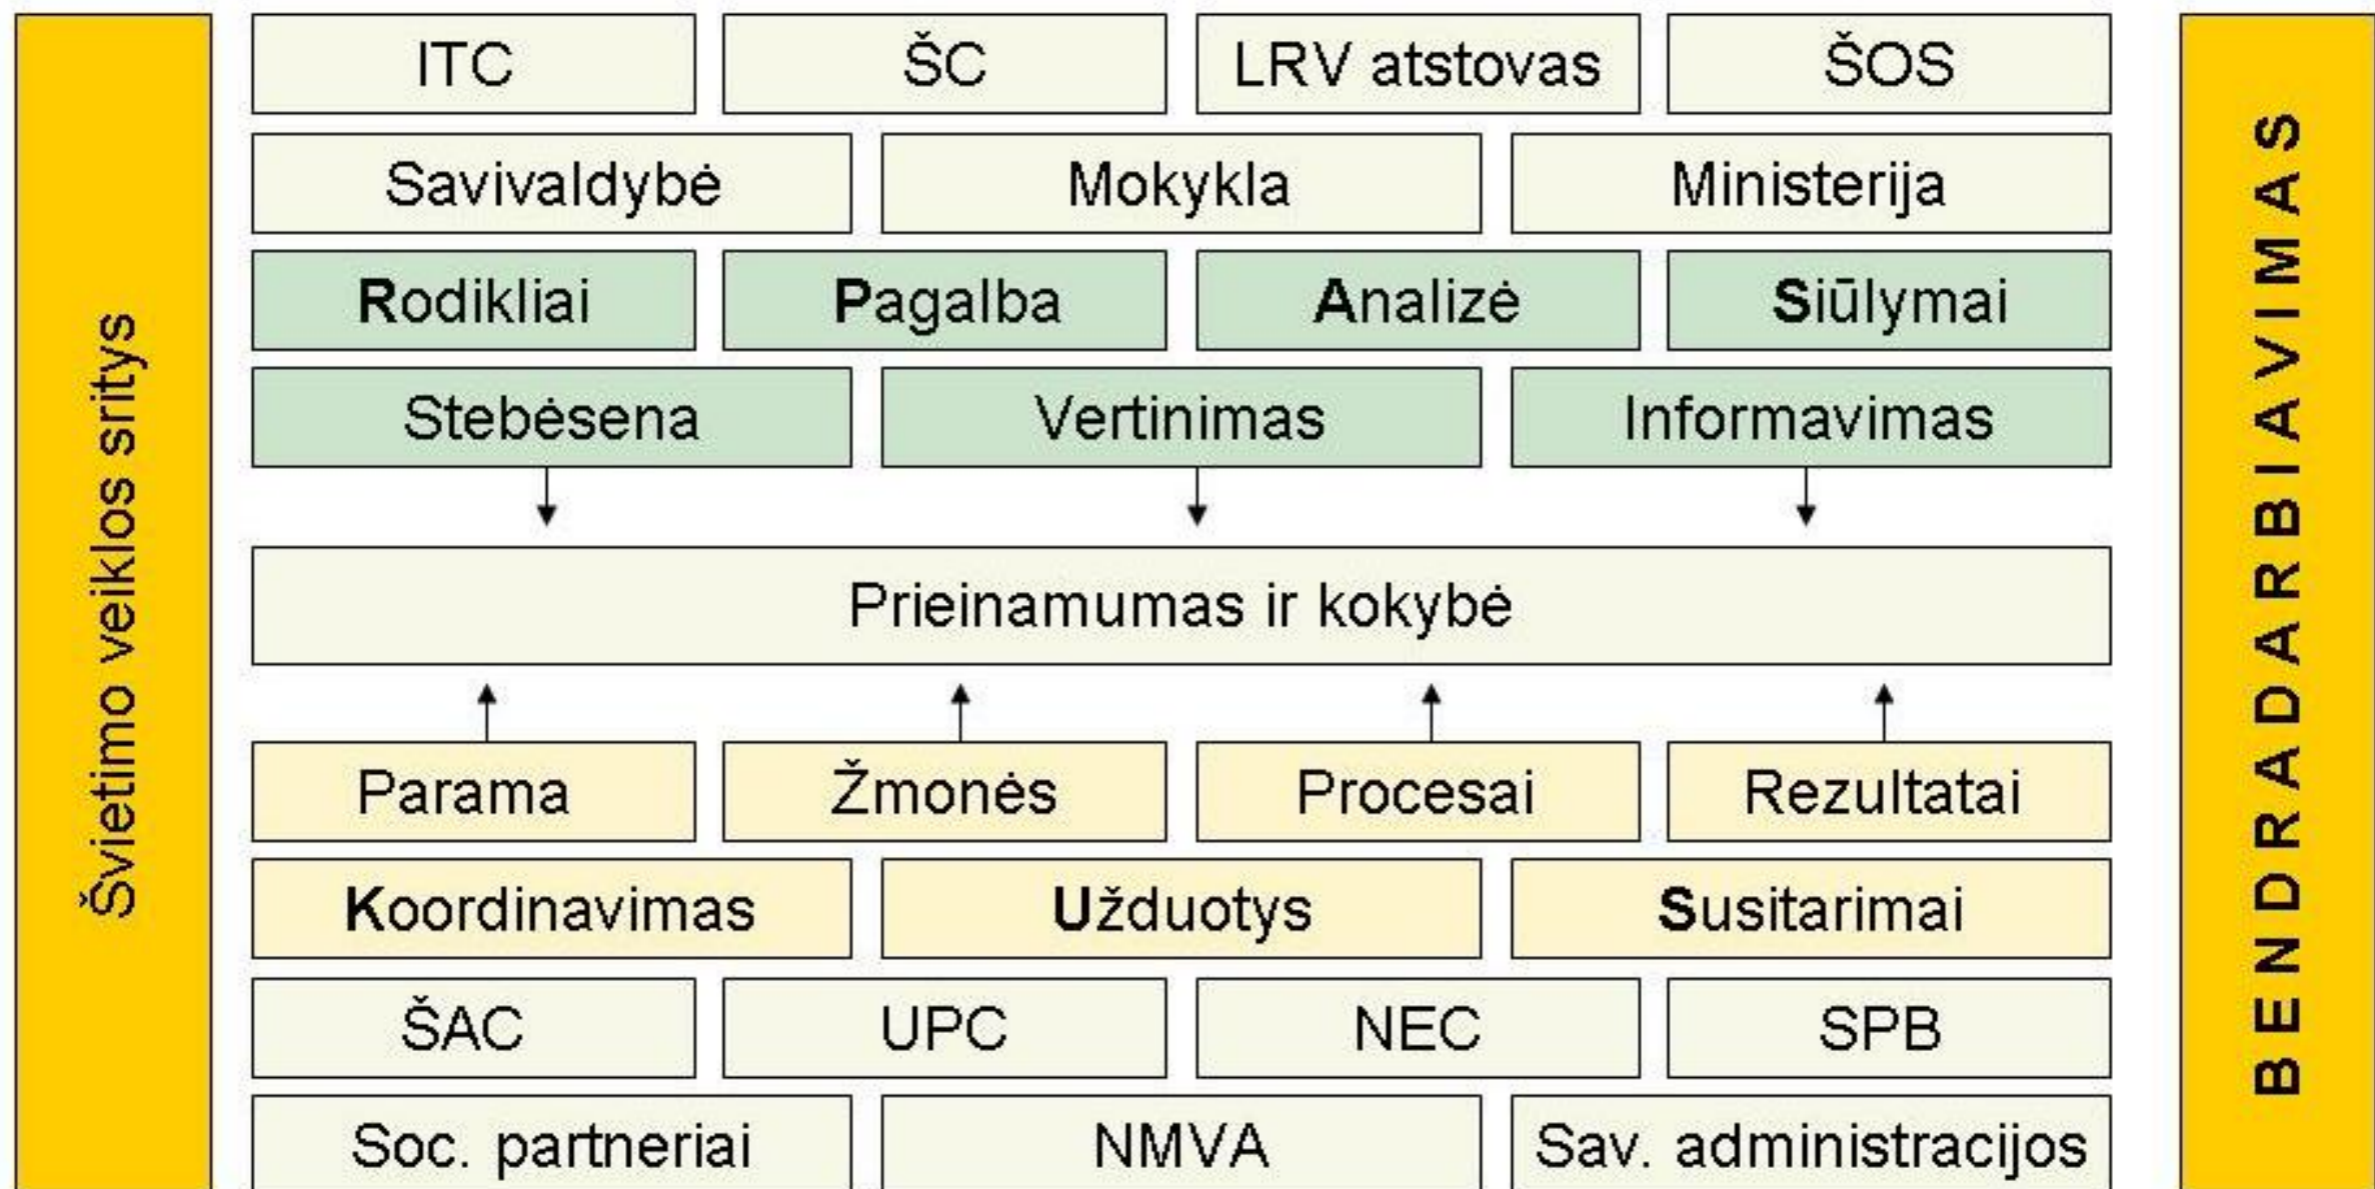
Švietimo veiklos sritys

ITC ŠC LRV atstovas ŠOS

Savivaldybė Mokykla Ministerija

Rodikliai Pagalba Analizė Siūlymai

Stebėsena Vertinimas Informavimas

Prieinamumas ir kokybė

Parama Žmonės Procesai Rezultatai

Koordinavimas Užduotys Susitarimai

ŠAC UPC NEC SPB

Soc. partneriai NMVA Sav. administracijos

BENDRADARBIAVIMAS